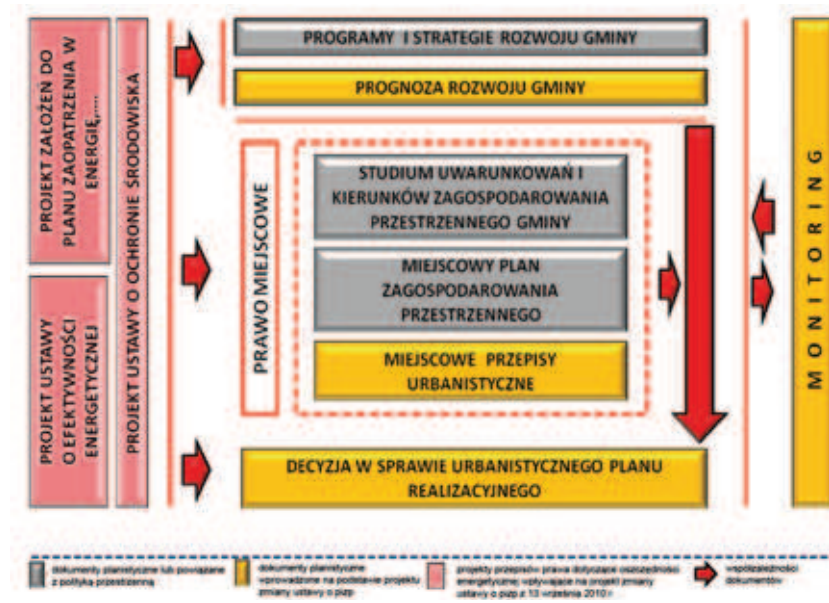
PROJEKT ZAŁOŻEŃ DO PLANU ZAOPATRZENIA W ENERGIĘ,.....

PROJEKT USTAWY O EFEKTYWNOŚCI ENERGETYCZNEJ

PROJEKT USTAWY O OCHRONIE ŚRODOWISKA

PROGRAMY I STRATEGIE ROZWOJU GMINY

PROGNOZA ROZWOJU GMINY

PRAWO MIEJSCOWE

STUDIUM UWARUNKOWAŃ I KIERUNKÓW ZAGOSPODAROWANIA PRZESTRZENNEGO GMINY

MIEJSCOWY PLAN ZAGOSPODAROWANIA PRZESTRZENNEGO

MIEJSCOWE PRZEPISY URBANISTYCZNE

DECYZJA W SPRAWIE URBANISTYCZNEGO PLANU REALIZACYJNEGO

MONITORING

dokumenty planistyczne lub powiązane z polityką przestrzenną

dokumenty planistyczne wprowadzone na podstawie projektu zmiany ustawy o pizp

projekty przepisów prawa dotyczące oszczędności energetycznej wpływające na projekt zmiany ustawy o pizp z 13 września 2010 r.

współzależności dokumentów